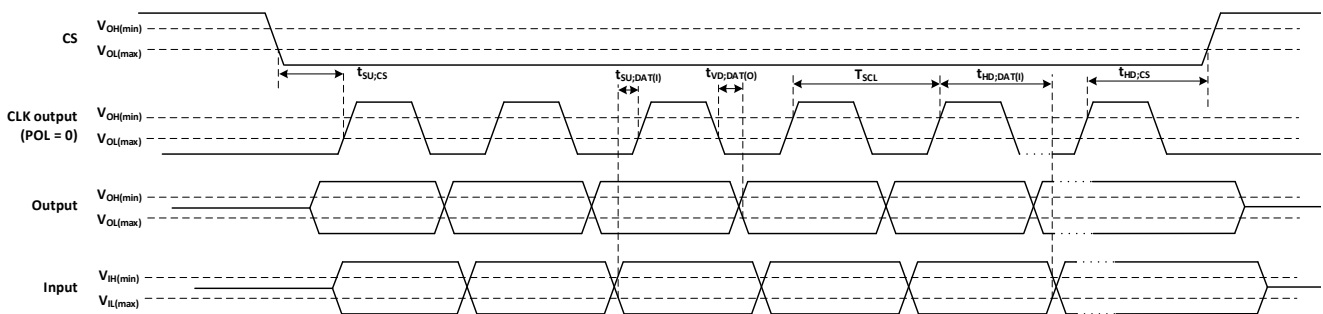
CS
$V_{OH(min)}$
$V_{OL(max)}$
$t_{SU;CS}$
$t_{SU;DAT(I)}$
$t_{VD;DAT(O)}$
$T_{SCL}$
$t_{HD;DAT(I)}$
$t_{HD;CS}$
CLK output (POL = 0)
$V_{OH(min)}$
$V_{OL(max)}$
Output
$V_{OH(min)}$
$V_{OL(max)}$
Input
$V_{IH(min)}$
$V_{IL(max)}$